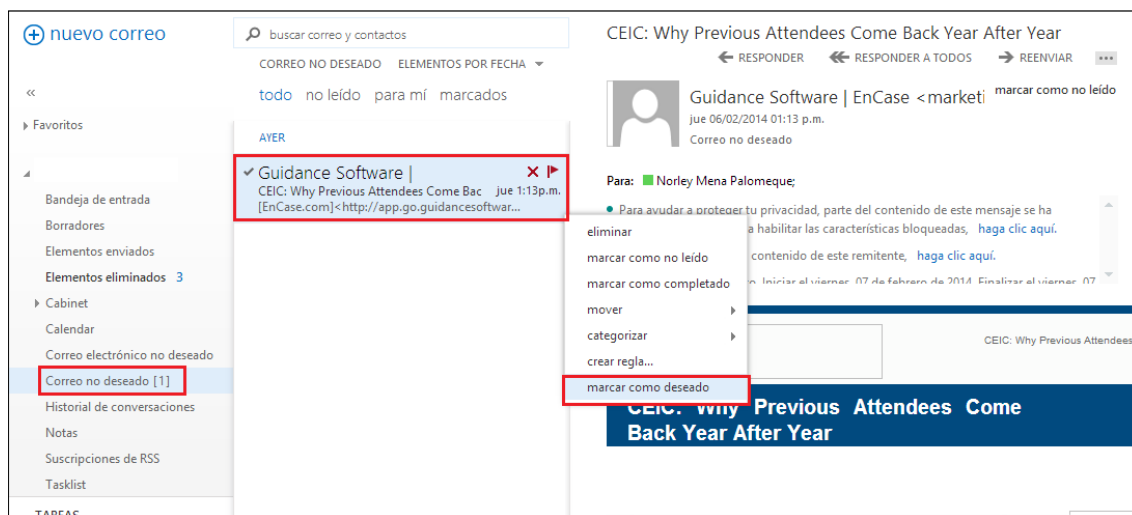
nuevo correo

«

Favoritos

Bandeja de entrada
Borradores
Elementos enviados
Elementos eliminados 3
Cabinet
Calendar
Correo electrónico no deseado
Correo no deseado [1]
Historial de conversaciones
Notas
Suscripciones de RSS
Tasklist
TAREAS

buscar correo y contactos
CORREO NO DESEADO ELEMENTOS POR FECHA
todo no leído para mí marcados
AYER
Guidance Software |
CEIC: Why Previous Attendees Come Bac jue 1:13p.m.
[EnCase.com]<http://app.go.guidancesoftwar...

eliminar
marcar como no leído
marcar como completado
mover
categorizar
crear regla...
marcar como deseado

CEIC: Why Previous Attendees Come Back Year After Year
RESPONDER RESPONDER A TODOS REENVIAR ...
Guidance Software | EnCase <marketi marcar como no leído
jue 06/02/2014 01:13 p.m.
Correo no deseado
Para: Norley Mena Palomeque;
Para ayudar a proteger tu privacidad, parte del contenido de este mensaje se ha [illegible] a habilitar las características bloqueadas, haga clic aquí.
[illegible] contenido de este remitente, haga clic aquí.
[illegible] Iniciar el viernes, 07 de febrero de 2014. Finalizar el viernes, 07 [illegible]
CEIC: Why Previous Attendees
CEIC: Why Previous Attendees Come Back Year After Year